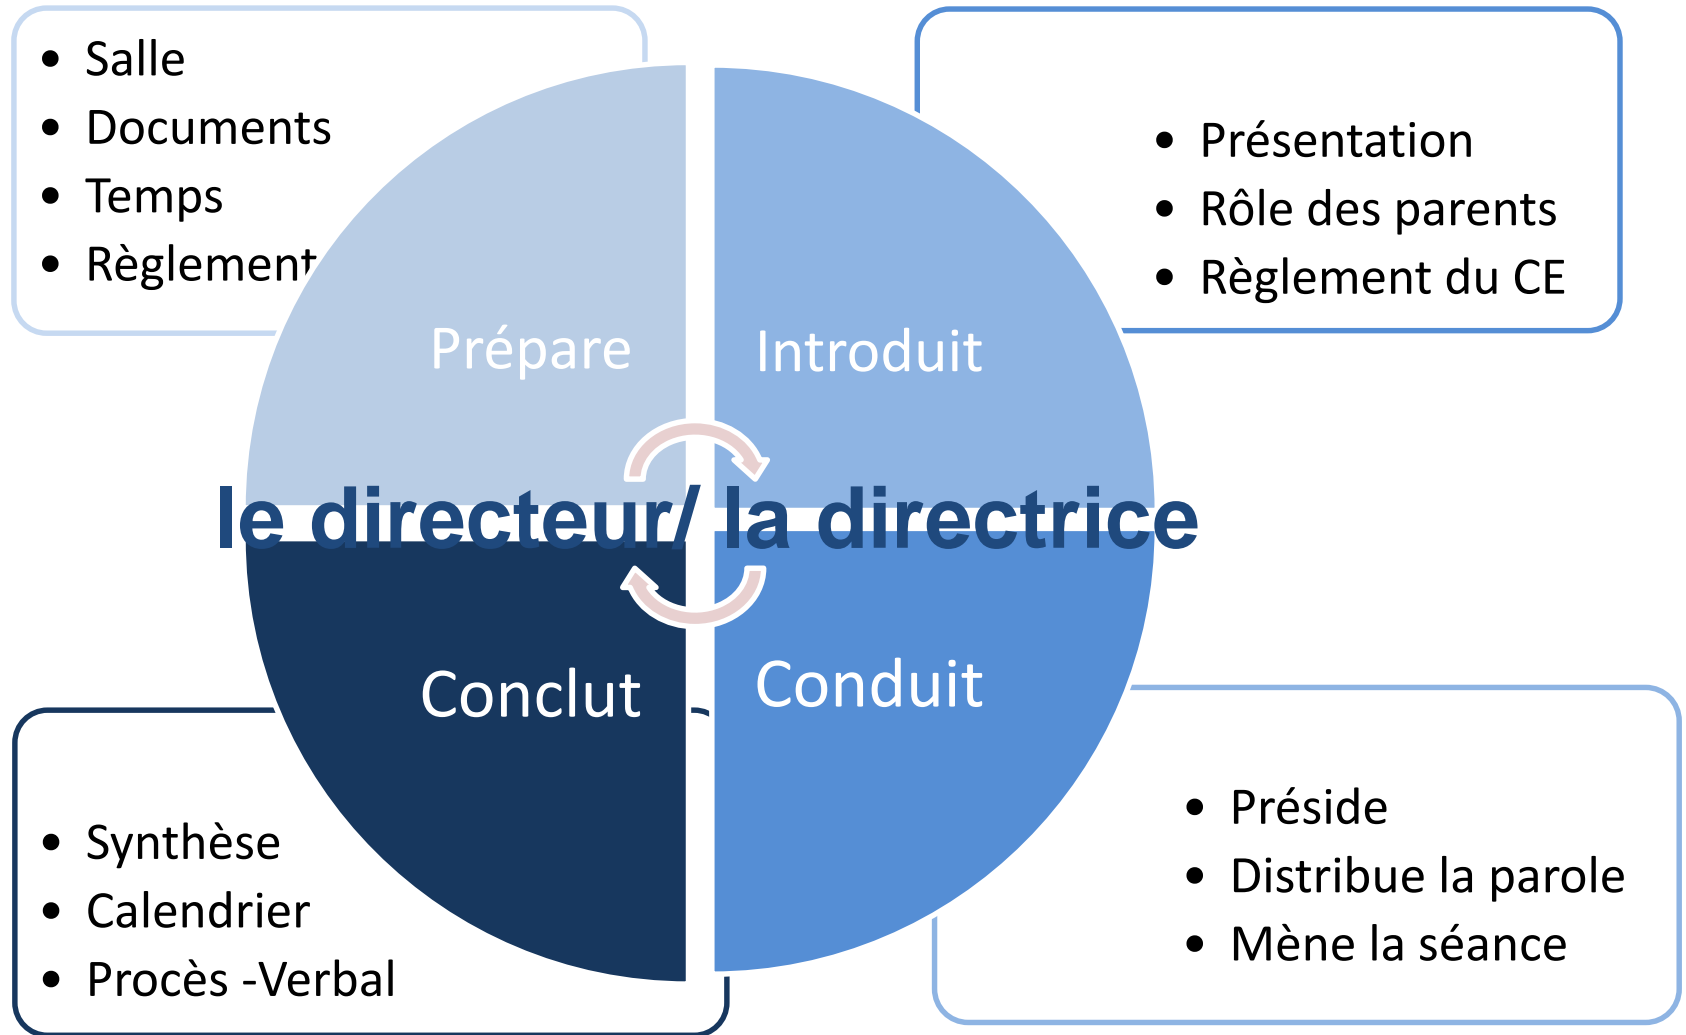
- Salle
- Documents
- Temps
- Règlement

- Présentation
- Rôle des parents
- Règlement du CE

Prépare

Introduit

le directeur/ la directrice

Conclut

Conduit

- Synthèse
- Calendrier
- Procès -Verbal

- Préside
- Distribue la parole
- Mène la séance